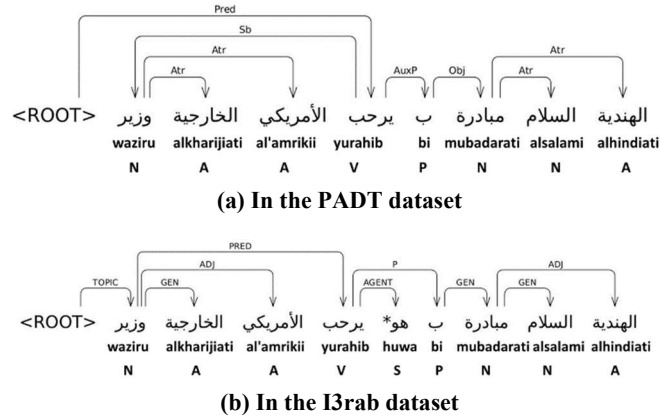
Pred
Sb
Atr
Atr
AuxP
Obj
Atr
Atr

<ROOT> وزير الخارجية الأمريكي يرحب ب مبادرة السلام الهندية
waziru alkharijiati al'amrikii yurahib bi mubadarati alsalami alhindiati
N A A V P N N A

(a) In the PADT dataset

PRED
ADJ
TOPIC
GEN
P
AGENT
GEN
ADJ
GEN

<ROOT> وزير الخارجية الأمريكي يرحب هو* ب مبادرة السلام الهندية
waziru alkharijiati al'amrikii yurahib huwa bi mubadarati alsalami alhindiati
N A A V S P N N A

(b) In the I3rab dataset